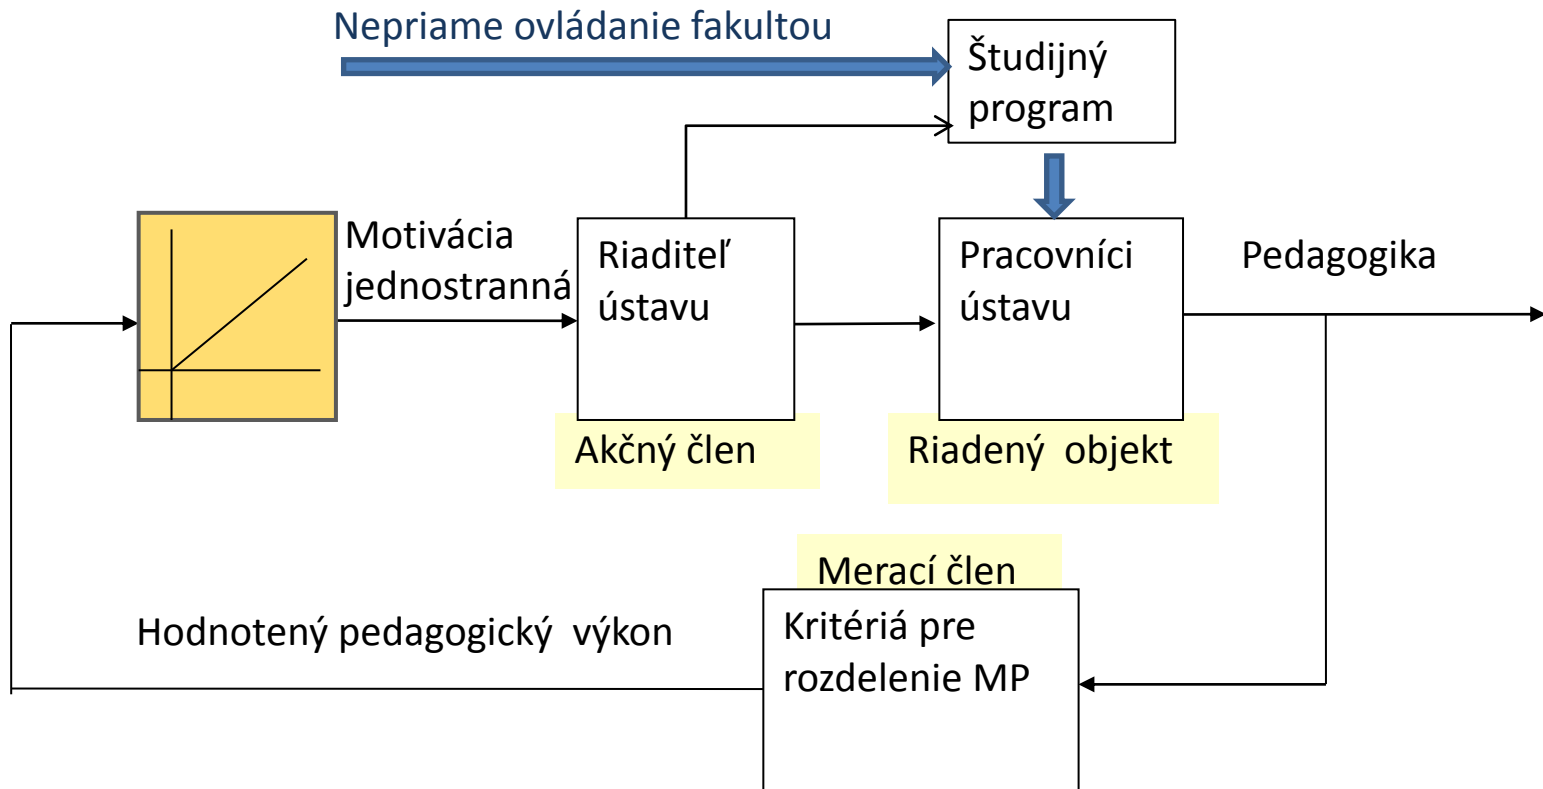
Nepriame ovládanie fakultou

Študijný program

Motivácia jednostranná

Riaditeľ ústavu

Pracovníci ústavu

Pedagogika

Akčný člen

Riadený objekt

Merací člen

Kritériá pre rozdelenie MP

Hodnotený pedagogický výkon